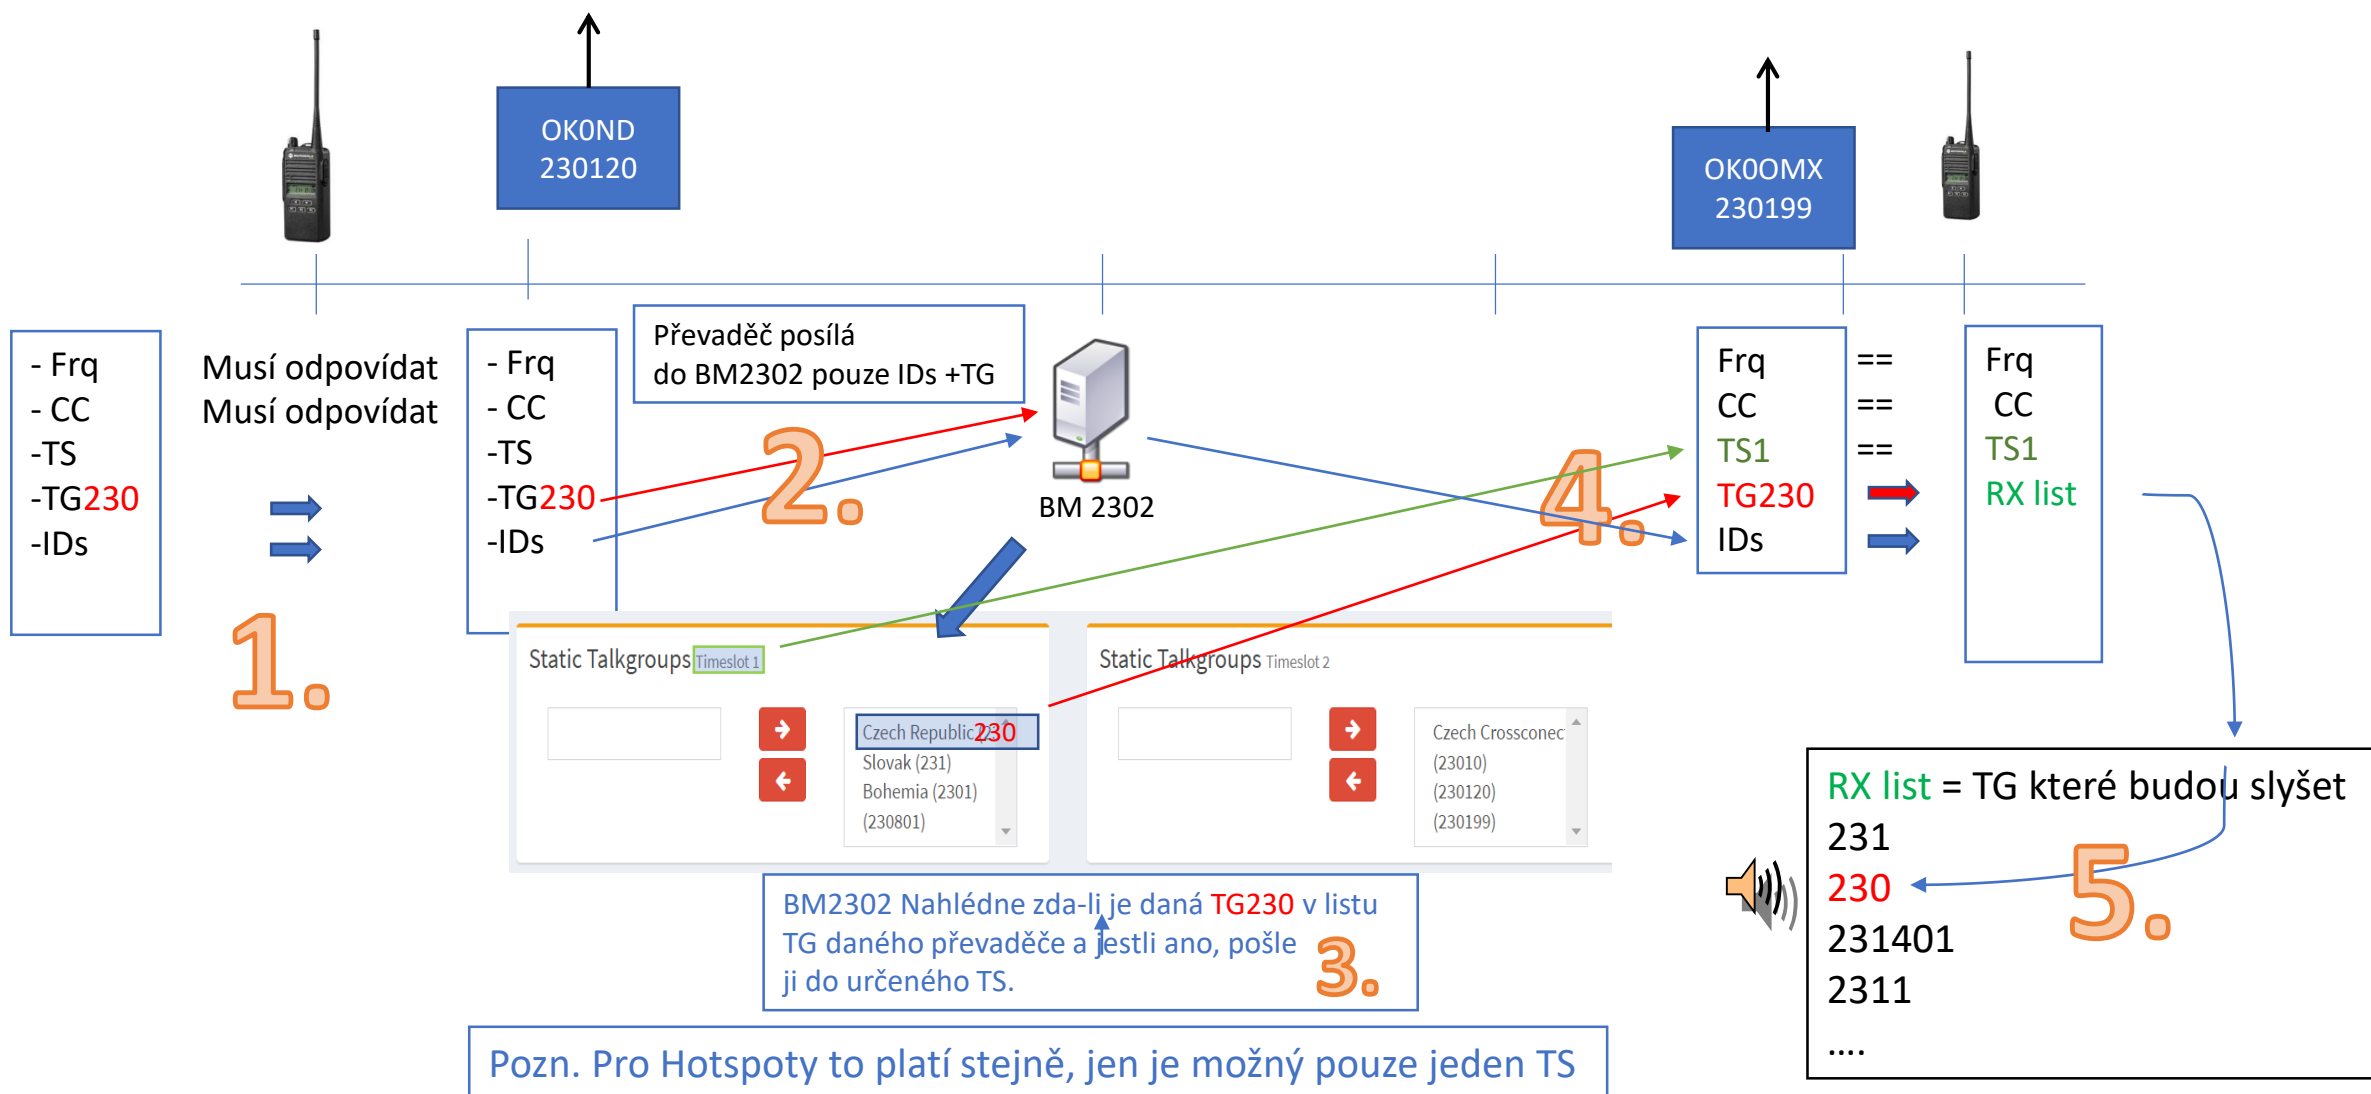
OK0ND
230120

OK0OMX
230199

- Frq
- CC
-TS
-TG230
-IDs

Musí odpovídat
Musí odpovídat

1.

- Frq
- CC
-TS
-TG230
-IDs

Převaděč posílá do BM2302 pouze IDs +TG

2.

BM 2302

4.

Frq
CC
TS1
TG230
IDs

==
==
==

Frq
CC
TS1
RX list

Static Talkgroups Timeslot 1

Czech Republic 230
Slovak (231)
Bohemia (2301)
(230801)

Static Talkgroups Timeslot 2

Czech Crossconec
(23010)
(230120)
(230199)

BM2302 Nahlédne zda-li je daná TG230 v listu TG daného převaděče a jestli ano, pošle ji do určeného TS.

3.

RX list = TG které budou slyšet
231
230
231401
2311
....

5.

Pozn. Pro Hotspoty to platí stejně, jen je možný pouze jeden TS